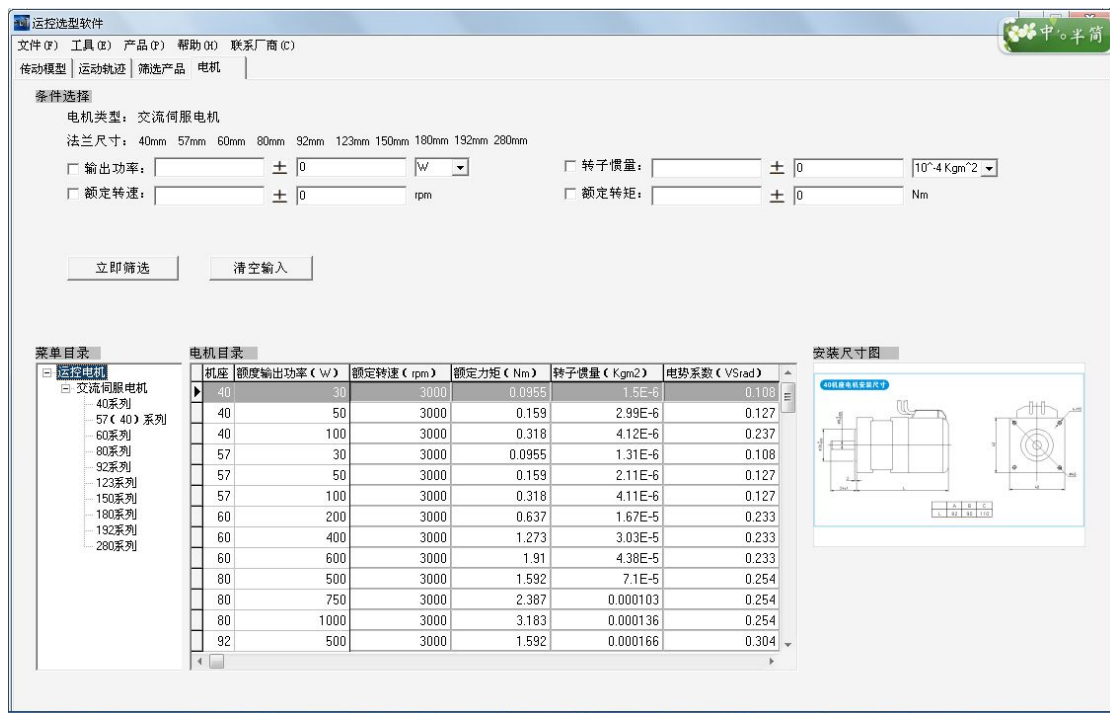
运控选型软件

中。半简

文件(F) 工具(E) 产品(P) 帮助(H) 联系厂商(C)

传动模型 | 运动轨迹 | 筛选产品 | 电机

条件选择

电机类型：交流伺服电机

法兰尺寸：40mm 57mm 60mm 80mm 92mm 123mm 150mm 180mm 192mm 280mm

☐ 输出功率： ± 0 W

☐ 转子惯量： ± 0 10^-4 Kgm^2

☐ 额定转速： ± 0 rpm

☐ 额定转矩： ± 0 Nm

立即筛选

清空输入

菜单目录

运控电机
交流伺服电机
40系列
57(40)系列
60系列
80系列
92系列
123系列
150系列
180系列
192系列
280系列

电机目录

| 机座 | 额度输出功率(W) | 额定转速(rpm) | 额定力矩(Nm) | 转子惯量(Kgm2) | 电势系数(VSrad) |
|---|---|---|---|---|---|
| 40 | 30 | 3000 | 0.0955 | 1.5E-6 | 0.108 |
| 40 | 50 | 3000 | 0.159 | 2.99E-6 | 0.127 |
| 40 | 100 | 3000 | 0.318 | 4.12E-6 | 0.237 |
| 57 | 30 | 3000 | 0.0955 | 1.31E-6 | 0.108 |
| 57 | 50 | 3000 | 0.159 | 2.11E-6 | 0.127 |
| 57 | 100 | 3000 | 0.318 | 4.11E-6 | 0.127 |
| 60 | 200 | 3000 | 0.637 | 1.67E-5 | 0.233 |
| 60 | 400 | 3000 | 1.273 | 3.03E-5 | 0.233 |
| 60 | 600 | 3000 | 1.91 | 4.38E-5 | 0.233 |
| 80 | 500 | 3000 | 1.592 | 7.1E-5 | 0.254 |
| 80 | 750 | 3000 | 2.387 | 0.000103 | 0.254 |
| 80 | 1000 | 3000 | 3.183 | 0.000136 | 0.254 |
| 92 | 500 | 3000 | 1.592 | 0.000166 | 0.304 |

安装尺寸图

40机座电机安装尺寸